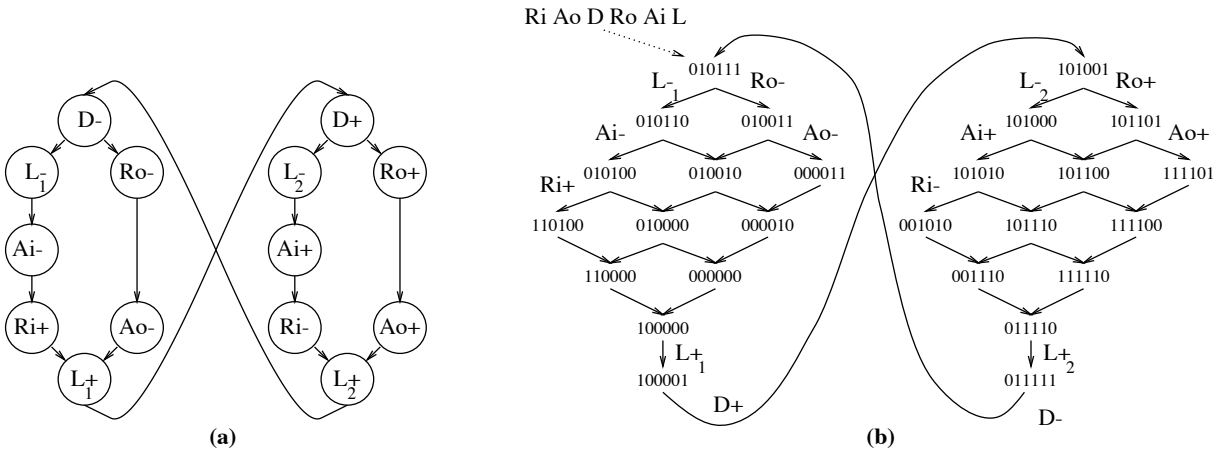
D-
$L_1^-$
Ro-
Ai-
Ri+
Ao-
$L_1^+$
D+
$L_2^-$
Ro+
Ai+
Ri-
Ao+
$L_2^+$
(a)

Ri Ao D Ro Ai L
010111
$L_1^-$
Ro-
010110
010011
Ai-
Ao-
010100
010010
000011
Ri+
110100
010000
000010
110000
000000
100000
$L_1^+$
100001
D+

101001
$L_2^-$
Ro+
101000
101101
Ai+
Ao+
101010
101100
111101
Ri-
001010
101110
111100
001110
111110
011110
$L_2^+$
011111
D-
(b)